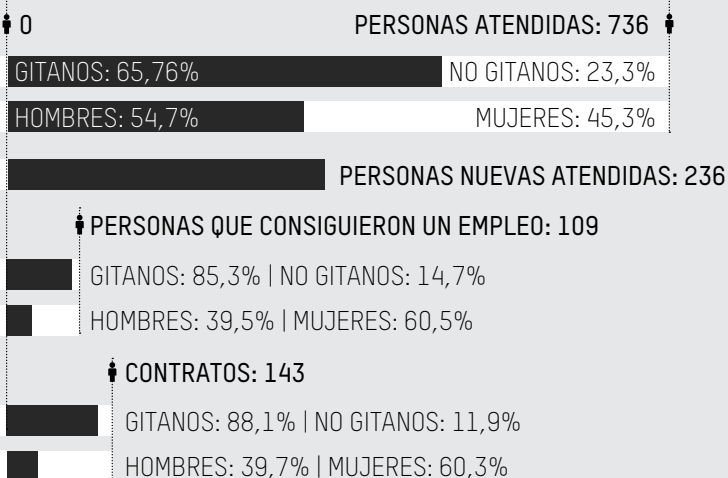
0

PERSONAS ATENDIDAS: 736

GITANOS: 65,76% NO GITANOS: 23,3%

HOMBRES: 54,7% MUJERES: 45,3%

PERSONAS NUEVAS ATENDIDAS: 236

PERSONAS QUE CONSIGUIERON UN EMPLEO: 109

GITANOS: 85,3% | NO GITANOS: 14,7%

HOMBRES: 39,5% | MUJERES: 60,5%

CONTRATOS: 143

GITANOS: 88,1% | NO GITANOS: 11,9%

HOMBRES: 39,7% | MUJERES: 60,3%